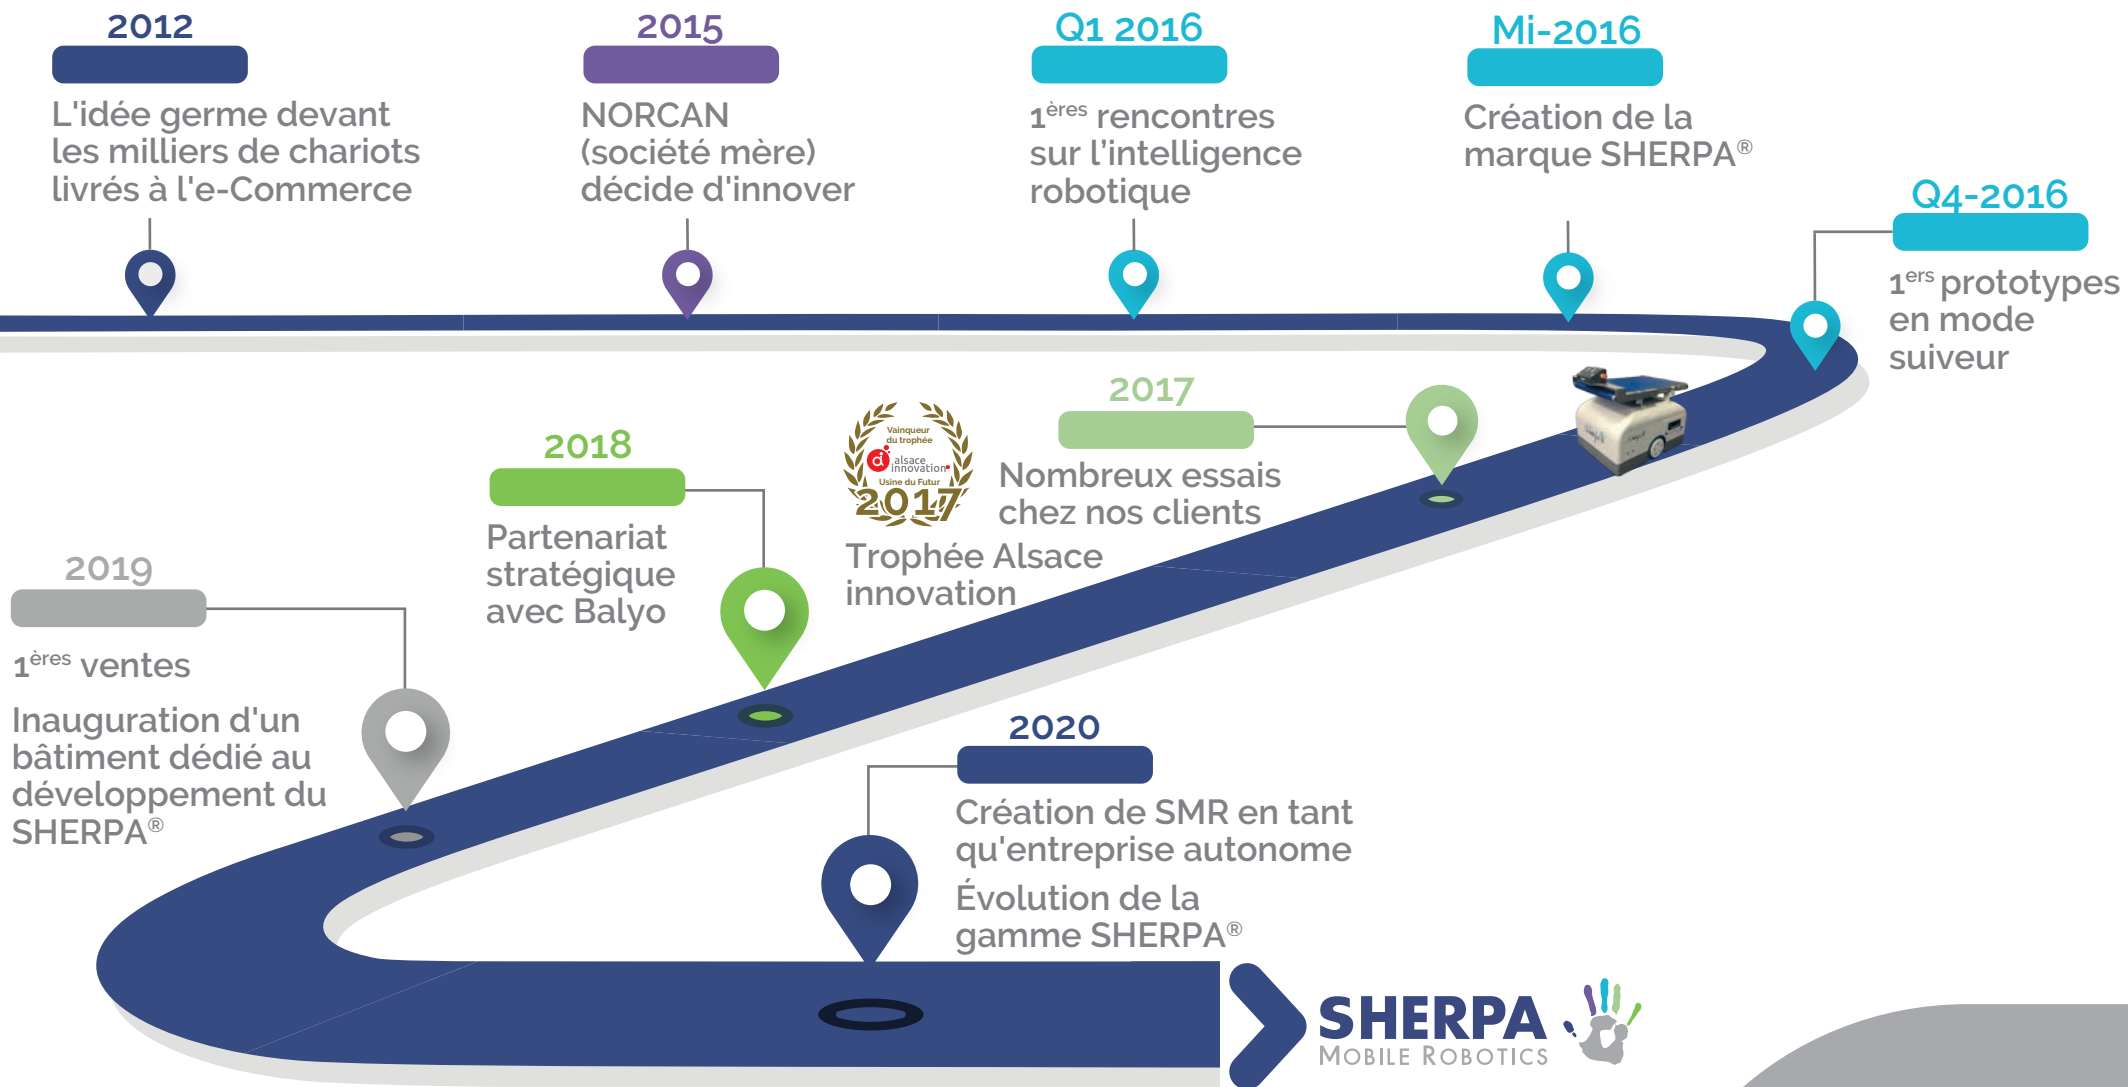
2012

L'idée germe devant les milliers de chariots livrés à l'e-Commerce

2015

NORCAN (société mère) décide d'innover

Q1 2016

$1^{ères}$ rencontres sur l'intelligence robotique

Mi-2016

Création de la marque SHERPA®

Q4-2016

$1^{ers}$ prototypes en mode suiveur

2017

Nombreux essais chez nos clients

Vainqueur du trophée alsace innovation Usine du Futur 2017

Trophée Alsace innovation

2018

Partenariat stratégique avec Balyo

2019

$1^{ères}$ ventes

Inauguration d'un bâtiment dédié au développement du SHERPA®

2020

Création de SMR en tant qu'entreprise autonome

Évolution de la gamme SHERPA®

SHERPA
MOBILE ROBOTICS